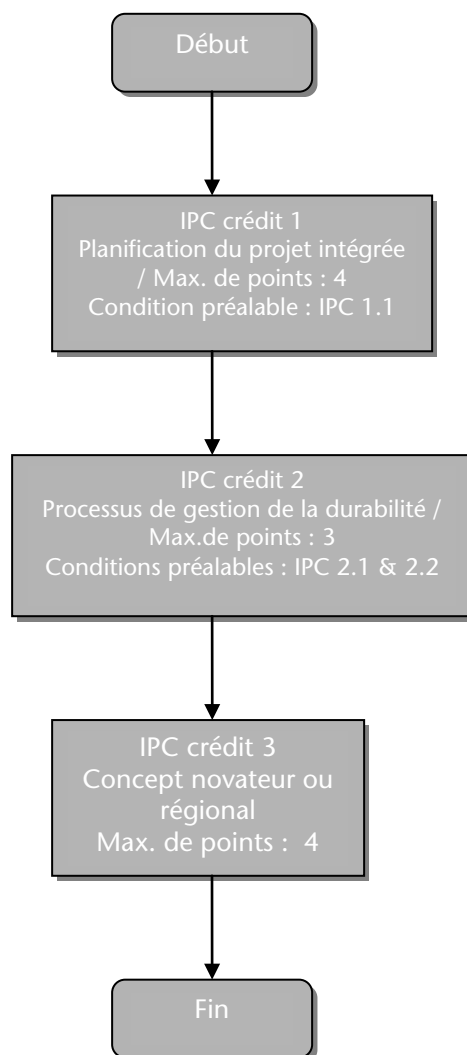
Début

IPC crédit 1
Planification du projet intégrée / Max. de points : 4
Condition préalable : IPC 1.1

IPC crédit 2
Processus de gestion de la durabilité / Max.de points : 3
Conditions préalables : IPC 2.1 & 2.2

IPC crédit 3
Concept novateur ou régional
Max. de points : 4

Fin